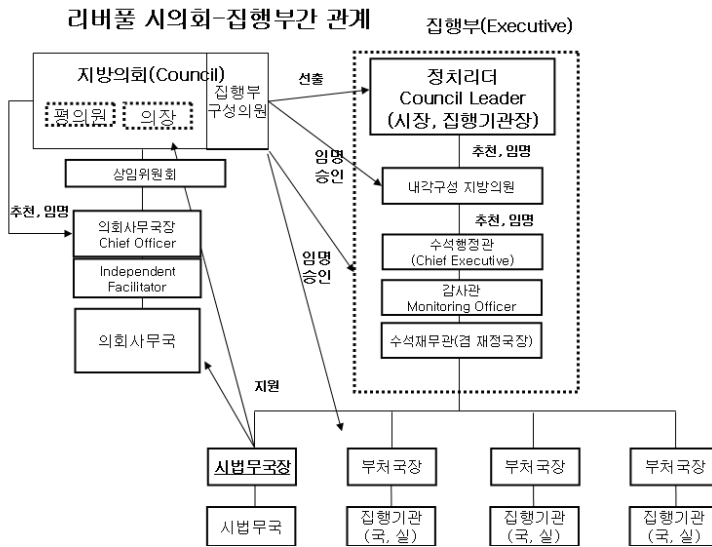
리버풀 시의회-집행부간 관계

집행부(Executive)

지방의회(Council)

평의원

의장

집행부 구성의원

선출

정치리더 Council Leader (시장, 집행기관장)

추천, 임명

임명 승인

내각구성 지방의원

상임위원회

추천, 임명

추천, 임명

의회사무국장 Chief Officer

임명 승인

수석행정관 (Chief Executive)

Independent Facilitator

감사관 Monitoring Officer

의회사무국

수석재무관(겸 재정국장)

지원

시법무국장

부처국장

부처국장

부처국장

시법무국

집행기관 (국, 실)

집행기관 (국, 실)

집행기관 (국, 실)